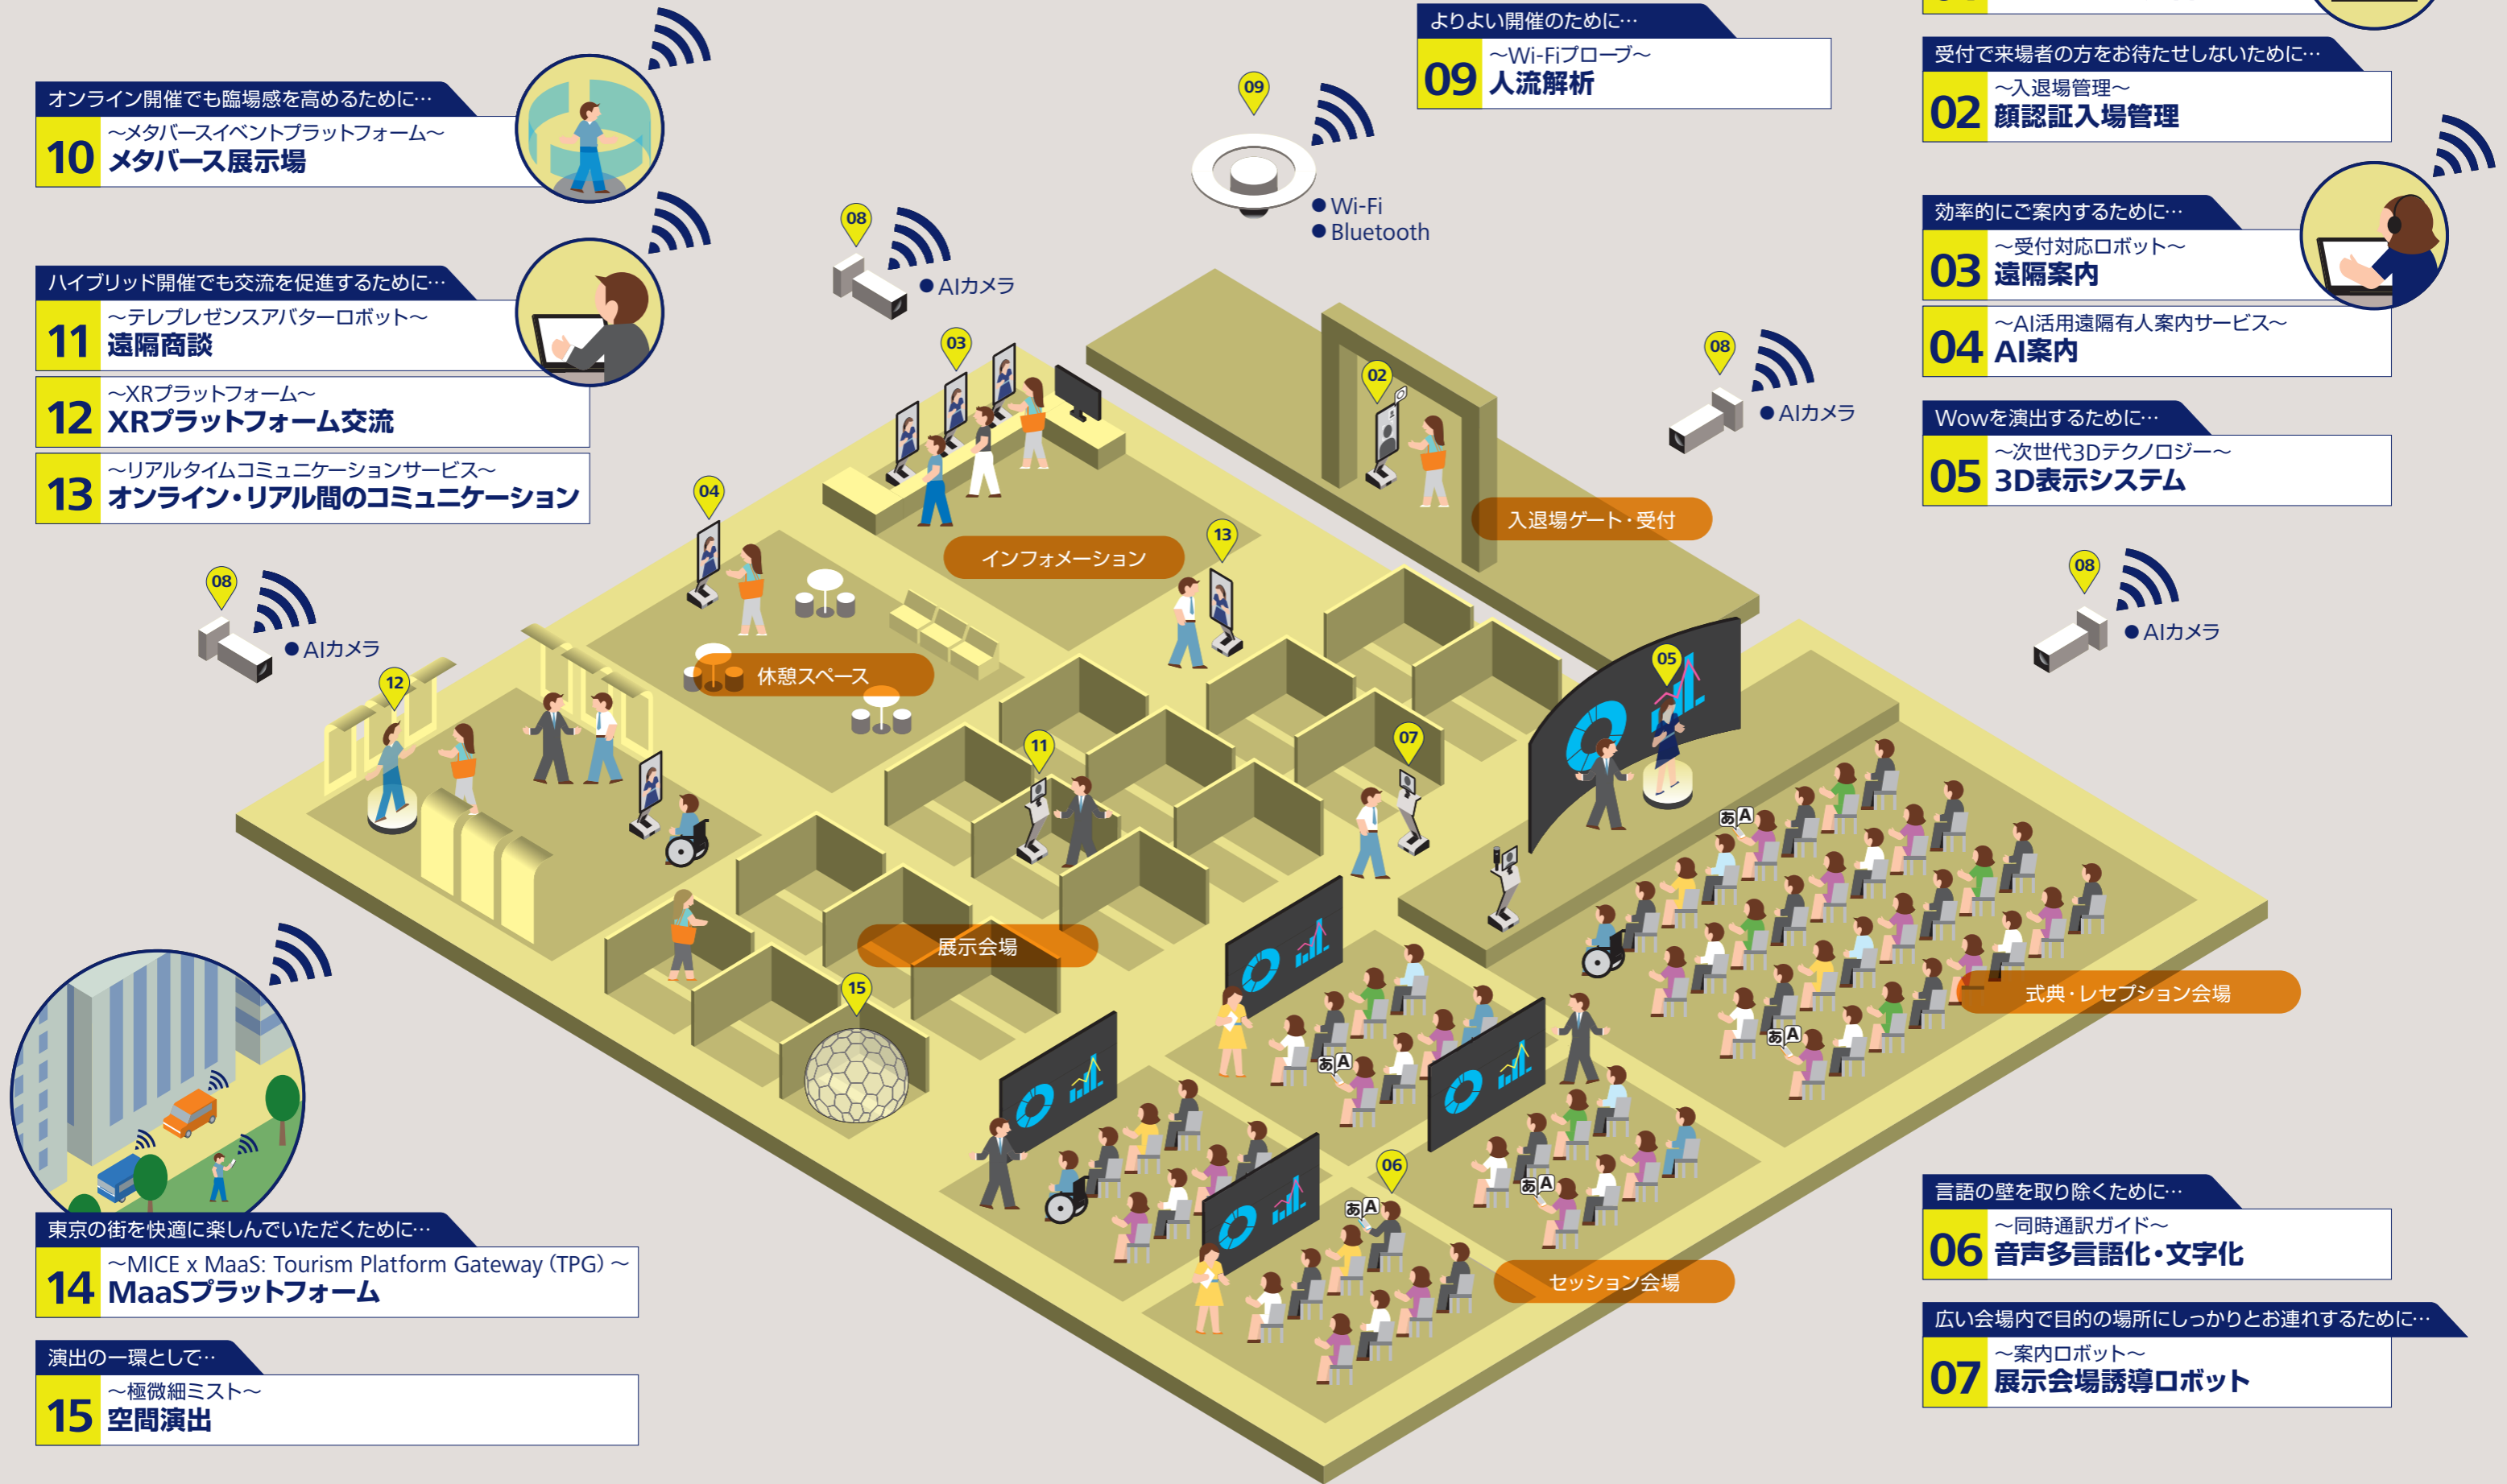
オンライン開催でも臨場感を高めるために…
10 ～メタバースイベントプラットフォーム～
メタバース展示場

ハイブリッド開催でも交流を促進するために…
11 ～テレプレゼンスアバターロボット～
遠隔商談

12 ～XRプラットフォーム～
XRプラットフォーム交流

13 ～リアルタイムコミュニケーションサービス～
オンライン・リアル間のコミュニケーション

よりよい開催のために…
09 ～Wi-Fiプローブ～
人流解析

09
● Wi-Fi
● Bluetooth

08
● AIカメラ

受付で来場者の方をお待たせしないために…
02 ～入退場管理～
顔認証入場管理

効率的にご案内するために…
03 ～受付対応ロボット～
遠隔案内

04 ～AI活用遠隔有人案内サービス～
AI案内

08
● AIカメラ

Wowを演出するために…
05 ～次世代3Dテクノロジー～
3D表示システム

08
● AIカメラ

08
● AIカメラ

03
02
04
13
12
11
07
05
15
06

インフォメーション
入退場ゲート・受付
休憩スペース
展示会場
式典・レセプション会場
セッション会場

あA
あA
あA
あA
あA

東京の街を快適に楽しんでいただくために…
14 ～MICE x MaaS: Tourism Platform Gateway (TPG) ～
MaaSプラットフォーム

演出の一環として…
15 ～極微細ミスト～
空間演出

言語の壁を取り除くために…
06 ～同時通訳ガイド～
音声多言語化・文字化

広い会場内で目的の場所にしっかりとお連れするために…
07 ～案内ロボット～
展示会場誘導ロボット